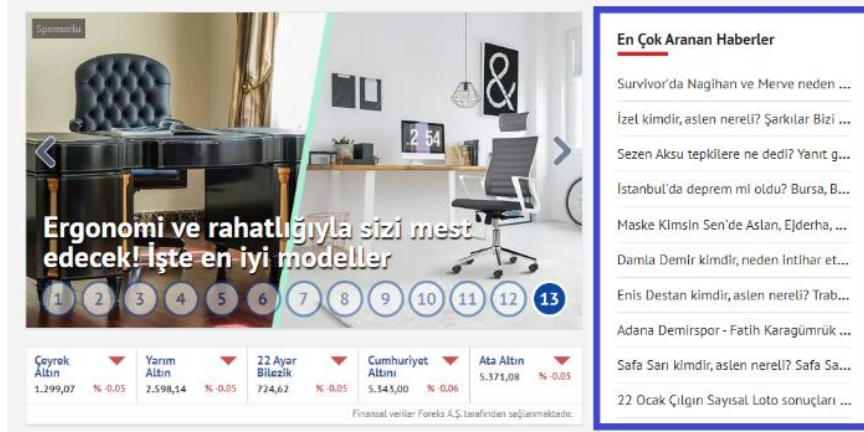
Sponsorlu

&

2 54

Ergonomi ve rahatlığıyla sizi mest edecek! İşte en iyi modeller

1 2 3 4 5 6 7 8 9 10 11 12 13

| Çeyrek Altın | Yarım Altın | 22 Ayar Bilezik | Cumhuriyet Altını | Ata Altın |
|---|---|---|---|---|
| 1.299,07 % -0.05 | 2.598,14 % -0.05 | 724,62 % -0.05 | 5.343,00 % -0.06 | 5.371,08 % -0.05 |

Finansal veriler Foreks A.Ş. tarafından sağlanmaktadır.

En Çok Aranan Haberler

Survivor'da Nagihan ve Merve neden ...

İzel kimdir, aslen nereli? Şarkılar Bizi ...

Sezen Aksu tepkilere ne dedi? Yanıt g...

İstanbul'da deprem mi oldu? Bursa, B...

Maske Kimsin Sen'de Aslan, Ejderha, ...

Damla Demir kimdir, neden intihar et...

Enis Destan kimdir, aslen nereli? Trab...

Adana Demirspor - Fatih Karagümrük ...

Safa Sarı kimdir, aslen nereli? Safa Sa...

22 Ocak Çılgın Sayısal Loto sonuçları ...